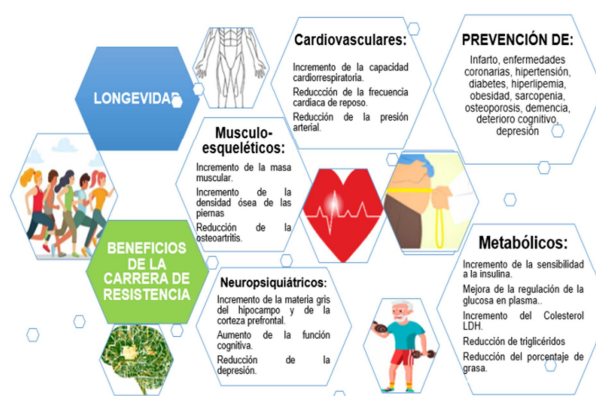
LONGEVIDAD

Cardiovasculares:

Incremento de la capacidad cardiorrespiratoria.

Reducción de la frecuencia cardiaca de reposo.

Reducción de la presión arterial.

PREVENCIÓN DE:

Infarto, enfermedades coronarias, hipertensión, diabetes, hiperlipemia, obesidad, sarcopenia, osteoporosis, demencia, deterioro cognitivo, depresión

Musculo-esqueléticos:

Incremento de la masa muscular.

Incremento de la densidad ósea de las piernas

Reducción de osteoartritis.

BENEFICIOS DE LA CARRERA DE RESISTENCIA

Metabólicos:

Incremento de la sensibilidad a la insulina.

Mejora de la regulación de la glucosa en plasma..

Incremento del Colesterol LDH.

Reducción de triglicéridos

Reducción del porcentaje de grasa.

Neuropsiquiátricos:

Incremento de la materia gris del hipocampo y de la corteza prefrontal.

Aumento de la función cognitiva.

Reducción de la depresión.